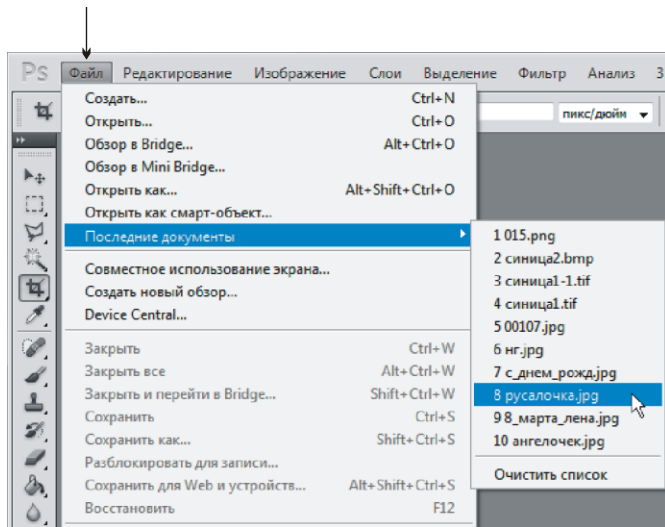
Ps Файл Редактирование Изображение Слои Выделение Фильтр Анализ З

пикс/дюйм

Создать... Ctrl+N
Открыть... Ctrl+O
Обзор в Bridge... Alt+Ctrl+O
Обзор в Mini Bridge...
Открыть как... Alt+Shift+Ctrl+O
Открыть как смарт-объект...
Последние документы
Совместное использование экрана...
Создать новый обзор...
Device Central...
Закрыть Ctrl+W
Закрыть все Alt+Ctrl+W
Закрыть и перейти в Bridge... Shift+Ctrl+W
Сохранить Ctrl+S
Сохранить как... Shift+Ctrl+S
Разблокировать для записи...
Сохранить для Web и устройств... Alt+Shift+Ctrl+S
Восстановить F12

1 015.png
2 синица2.bmp
3 синица1-1.tif
4 синица1.tif
5 00107.jpg
6 нг.jpg
7 с_днем_рожд.jpg
8 русалочка.jpg
9 8_марта_лена.jpg
10 ангелочек.jpg
Очистить список